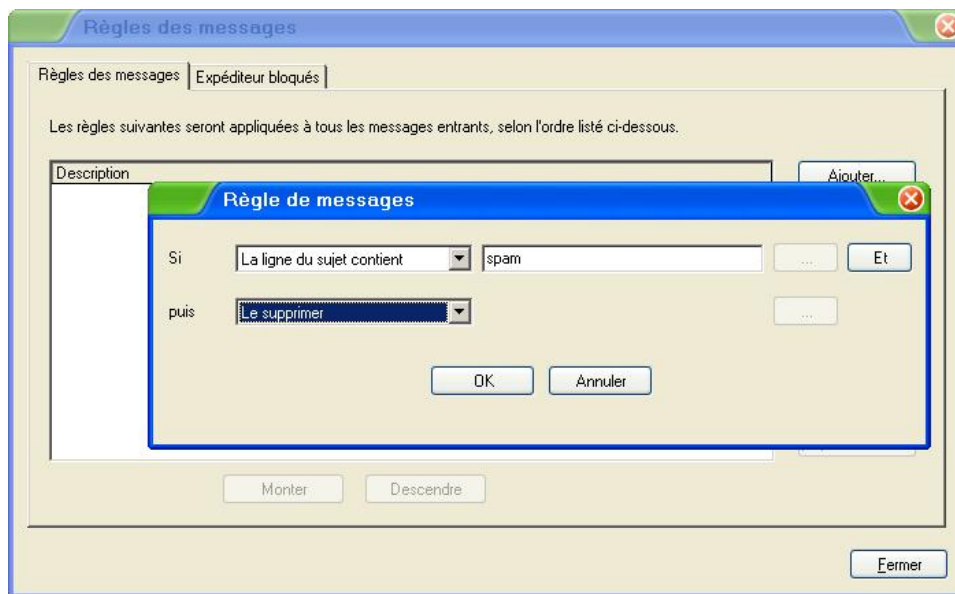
Règles des messages

Règles des messages | Expéditeur bloqués

Les règles suivantes seront appliquées à tous les messages entrants, selon l'ordre listé ci-dessous.

Description

Ajouter...

Règle de messages

Si La ligne du sujet contient spam ... Et

puis Le supprimer ...

OK Annuler

Monter Descendre

Fermer